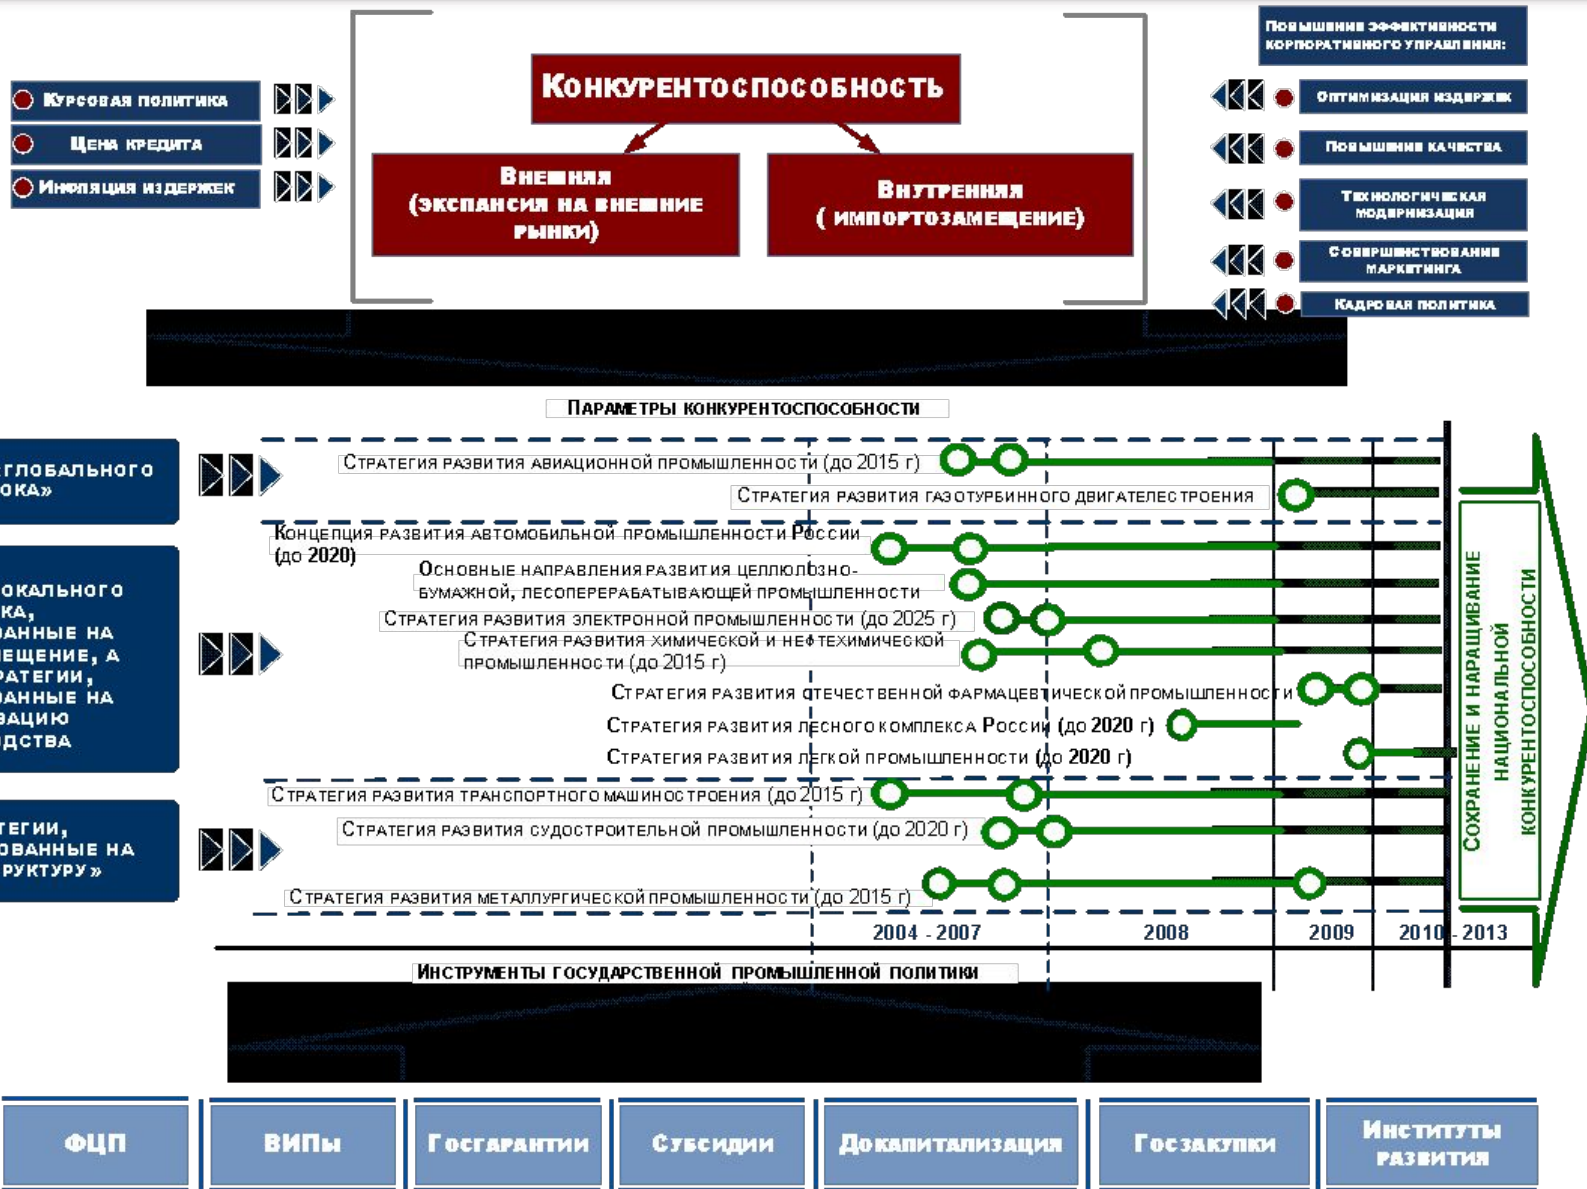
Курсовая политика

Цена кредита

Инфляция издержек

Конкурентоспособность

Внешняя (экспансия на внешние рынки)

Внутренняя ( импортозамещение)

Повышение эффективности корпоративного управления:

Оптимизация издержек

Повышение качества

Технологическая модернизация

Совершенствование маркетинга

Кадровая политика

Параметры конкурентоспособности

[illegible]глобального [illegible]ока»

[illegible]окального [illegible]ка, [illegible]анные на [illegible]ещение, а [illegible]ратегии, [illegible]анные на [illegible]вацию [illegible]дства

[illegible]тегии, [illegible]ованные на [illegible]руктуру»

Стратегия развития авиационной промышленности (до 2015 г)

Стратегия развития газотурбинного двигателестроения

Концепция развития автомобильной промышленности России (до 2020)

Основные направления развития целлюлозно-бумажной, лесоперерабатывающей промышленности

Стратегия развития электронной промышленности (до 2025 г)

Стратегия развития химической и нефтехимической промышленности (до 2015 г)

Стратегия развития отечественной фармацевтической промышленности

Стратегия развития лесного комплекса России (до 2020 г)

Стратегия развития легкой промышленности (до 2020 г)

Стратегия развития транспортного машиностроения (до 2015 г)

Стратегия развития судостроительной промышленности (до 2020 г)

Стратегия развития металлургической промышленности (до 2015 г)

2004 - 2007

2008

2009

2010 - 2013

Сохранение и наращивание национальной конкурентоспособности

Инструменты государственной промышленной политики

ФЦП

ВИПы

Госгарантии

Субсидии

Докапитализация

Госзакупки

Институты развития